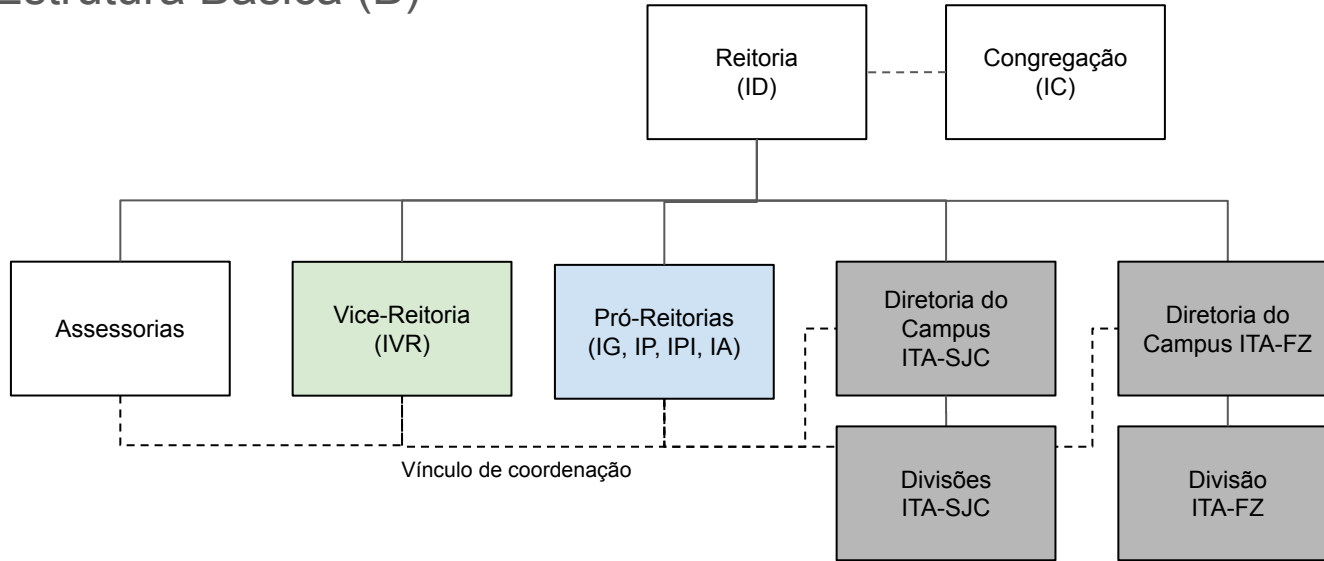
Estrutura Básica (B)

Reitoria (ID)

Congregação (IC)

Assessorias

Vice-Reitoria (IVR)

Pró-Reitorias (IG, IP, IPI, IA)

Diretoria do Campus ITA-SJC

Diretoria do Campus ITA-FZ

Divisões ITA-SJC

Divisão ITA-FZ

Vínculo de coordenação